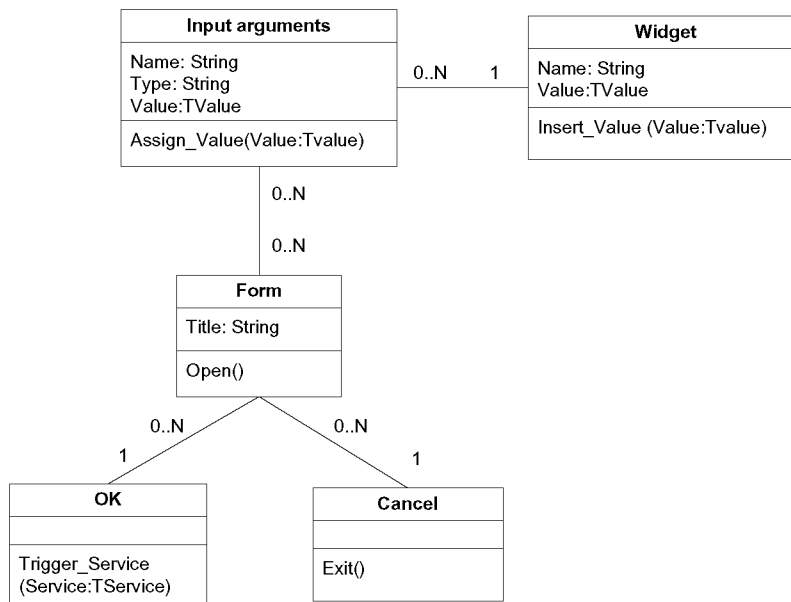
Input arguments

Name: String
Type: String
Value:TValue

Assign_Value(Value:Tvalue)

0..N

1

Widget

Name: String
Value:TValue

Insert_Value (Value:Tvalue)

0..N

0..N

Form

Title: String

Open()

0..N

1

0..N

1

OK

Trigger_Service
(Service:TService)

Cancel

Exit()